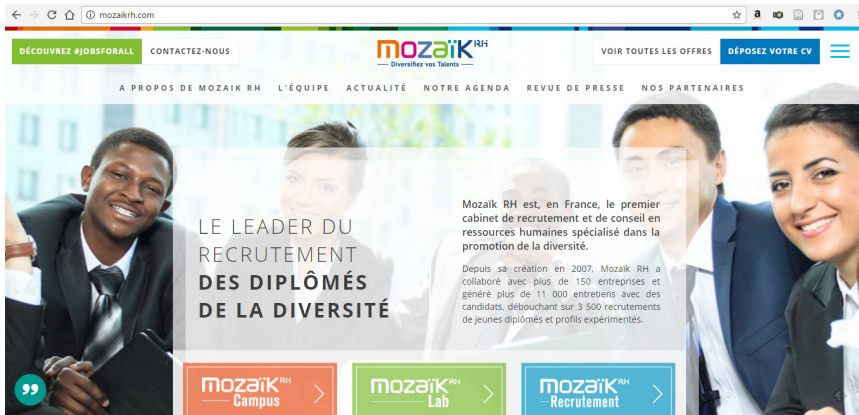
mozaikrh.com

DÉCOUVREZ #JOBSFORALL CONTACTEZ-NOUS

mozaïk RH
Diversifiez vos Talents

VOIR TOUTES LES OFFRES DÉPOSEZ VOTRE CV

A PROPOS DE MOZAIK RH L'ÉQUIPE ACTUALITÉ NOTRE AGENDA REVUE DE PRESSE NOS PARTENAIRES

LE LEADER DU RECRUTEMENT DES DIPLÔMÉS DE LA DIVERSITÉ

Mozaïk RH est, en France, le premier cabinet de recrutement et de conseil en ressources humaines spécialisé dans la promotion de la diversité.

Depuis sa création en 2007, Mozaïk RH a collaboré avec plus de 150 entreprises et généré plus de 11 000 entretiens avec des candidats, débouchant sur 3 500 recrutements de jeunes diplômés et profils expérimentés.

mozaïk RH Campus

mozaïk RH Lab

mozaïk RH Recrutement